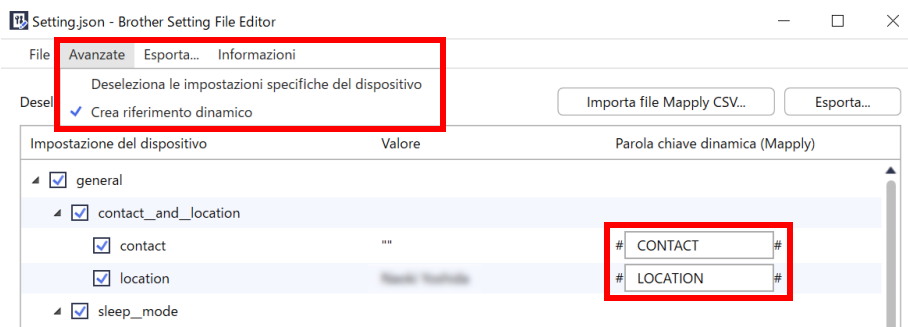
Setting.json - Brother Setting File Editor

File Avanzate Esporta... Informazioni

Deseleziona le impostazioni specifiche del dispositivo

Crea riferimento dinamico

Desel

Importa file Mapply CSV...

Esporta...

| Impostazione del dispositivo | Valore | Parola chiave dinamica (Mapply) |
|---|---|---|
| general | | |
| contact__and__location | | |
| contact | "" | # CONTACT # |
| location | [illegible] | # LOCATION # |
| sleep__mode | | |